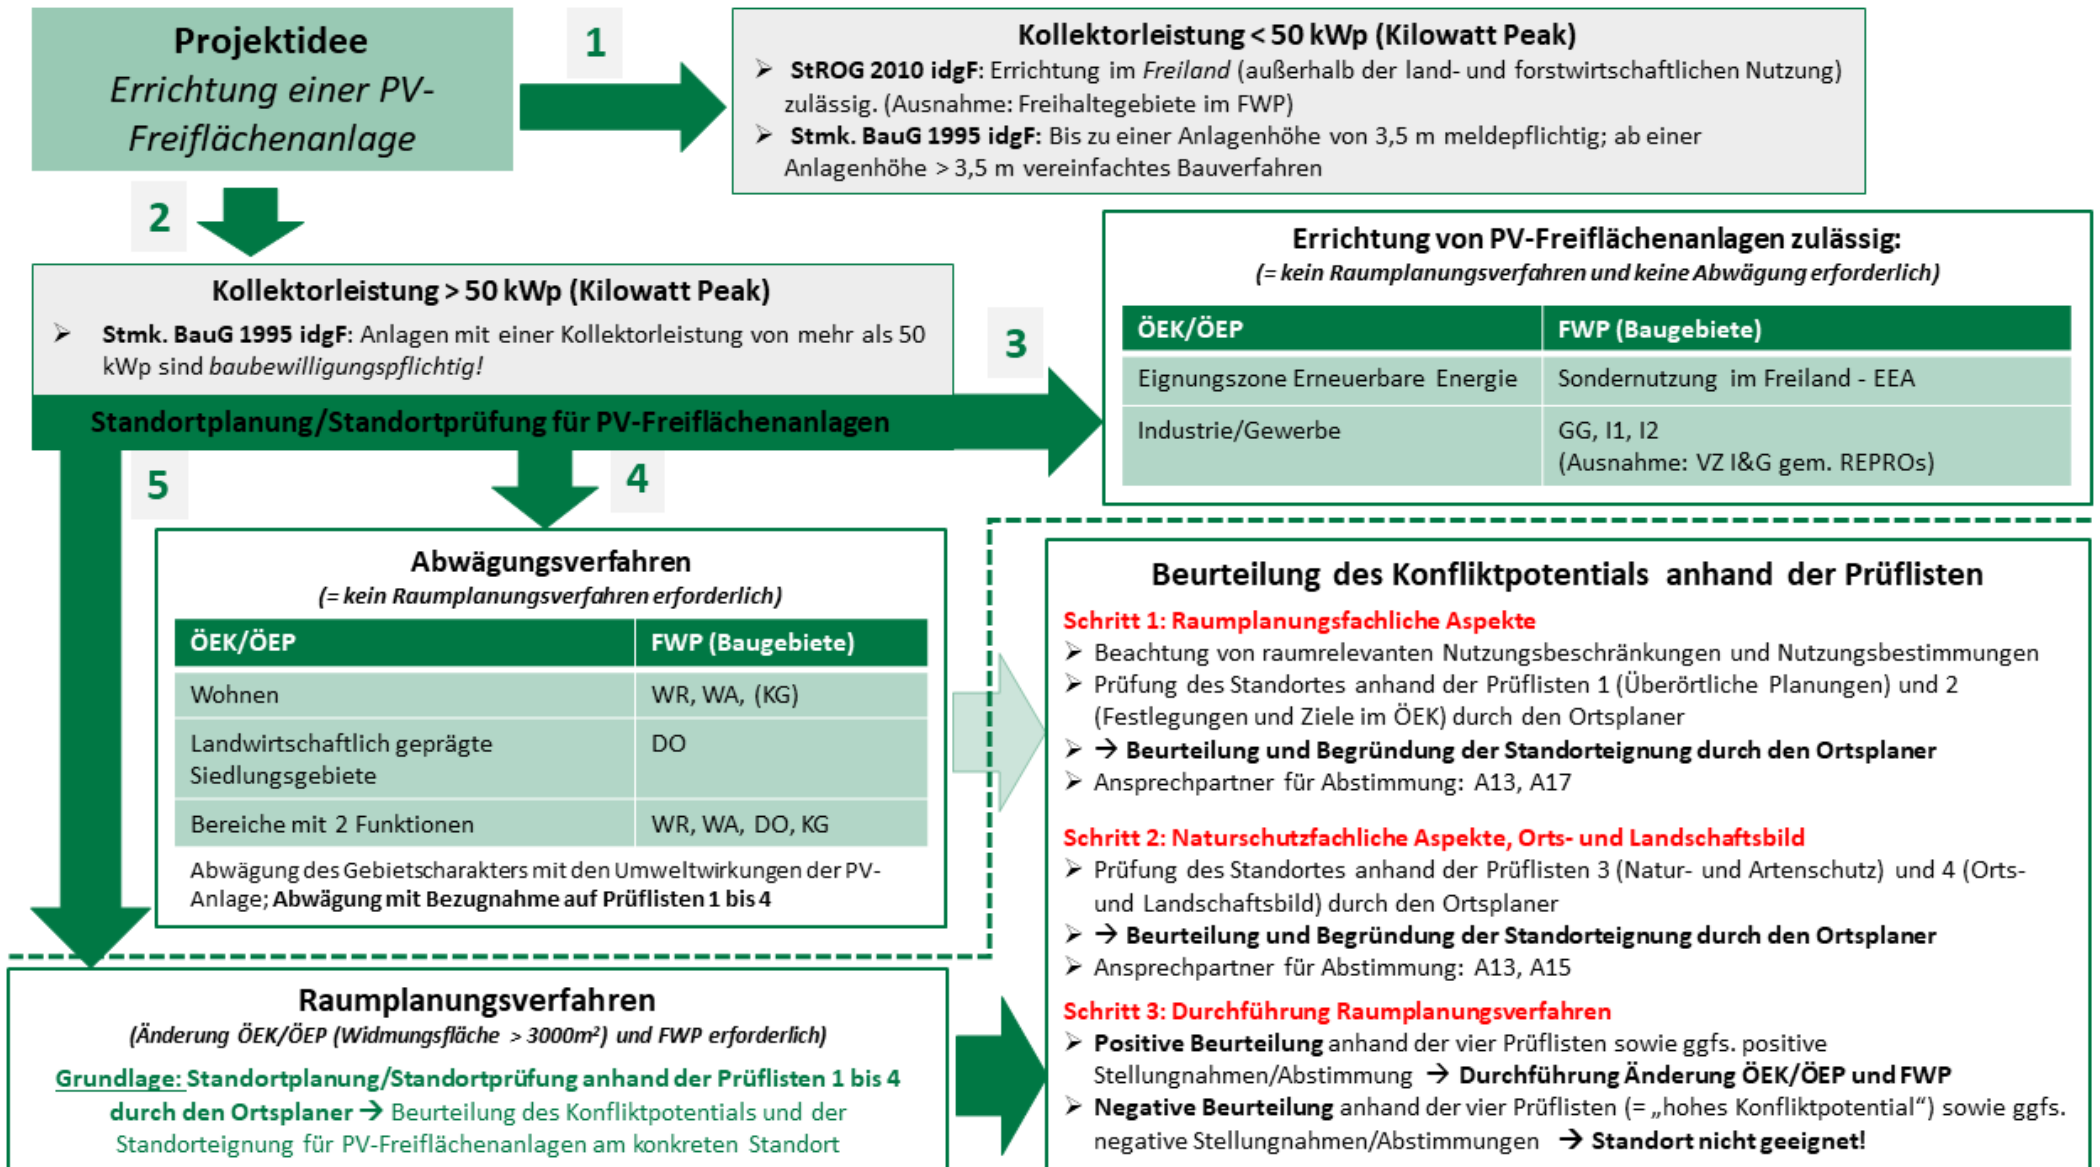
Projektidee
Errichtung einer PV-Freiflächenanlage

1

Kollektorleistung < 50 kWp (Kilowatt Peak)
➢ StROG 2010 idgF: Errichtung im Freiland (außerhalb der land- und forstwirtschaftlichen Nutzung) zulässig. (Ausnahme: Freihaltegebiete im FWP)
➢ Stmk. BauG 1995 idgF: Bis zu einer Anlagenhöhe von 3,5 m meldepflichtig; ab einer Anlagenhöhe > 3,5 m vereinfachtes Bauverfahren

2

Kollektorleistung > 50 kWp (Kilowatt Peak)
➢ Stmk. BauG 1995 idgF: Anlagen mit einer Kollektorleistung von mehr als 50 kWp sind baubewilligungspflichtig!

Standortplanung/Standortprüfung für PV-Freiflächenanlagen

3

Errichtung von PV-Freiflächenanlagen zulässig:
(= kein Raumplanungsverfahren und keine Abwägung erforderlich)

| ÖEK/ÖEP | FWP (Baugebiete) |
|---|---|
| Eignungszone Erneuerbare Energie | Sondernutzung im Freiland - EEA |
| Industrie/Gewerbe | GG, I1, I2 (Ausnahme: VZ I&G gem. REPROs) |

5

4

Abwägungsverfahren
(= kein Raumplanungsverfahren erforderlich)

| ÖEK/ÖEP | FWP (Baugebiete) |
|---|---|
| Wohnen | WR, WA, (KG) |
| Landwirtschaftlich geprägte Siedlungsgebiete | DO |
| Bereiche mit 2 Funktionen | WR, WA, DO, KG |

Abwägung des Gebietscharakters mit den Umweltwirkungen der PV-Anlage; Abwägung mit Bezugnahme auf Prüflisten 1 bis 4

Beurteilung des Konfliktpotentials anhand der Prüflisten
Schritt 1: Raumplanungsfachliche Aspekte
➢ Beachtung von raumrelevanten Nutzungsbeschränkungen und Nutzungsbestimmungen
➢ Prüfung des Standortes anhand der Prüflisten 1 (Überörtliche Planungen) und 2 (Festlegungen und Ziele im ÖEK) durch den Ortsplaner
➢ → Beurteilung und Begründung der Standorteignung durch den Ortsplaner
➢ Ansprechpartner für Abstimmung: A13, A17

Schritt 2: Naturschutzfachliche Aspekte, Orts- und Landschaftsbild
➢ Prüfung des Standortes anhand der Prüflisten 3 (Natur- und Artenschutz) und 4 (Orts- und Landschaftsbild) durch den Ortsplaner
➢ → Beurteilung und Begründung der Standorteignung durch den Ortsplaner
➢ Ansprechpartner für Abstimmung: A13, A15

Schritt 3: Durchführung Raumplanungsverfahren
➢ Positive Beurteilung anhand der vier Prüflisten sowie ggfs. positive Stellungnahmen/Abstimmung → Durchführung Änderung ÖEK/ÖEP und FWP
➢ Negative Beurteilung anhand der vier Prüflisten (= „hohes Konfliktpotential“) sowie ggfs. negative Stellungnahmen/Abstimmungen → Standort nicht geeignet!

Raumplanungsverfahren
(Änderung ÖEK/ÖEP (Widmungsfläche > 3000m²) und FWP erforderlich)
Grundlage: Standortplanung/Standortprüfung anhand der Prüflisten 1 bis 4 durch den Ortsplaner → Beurteilung des Konfliktpotentials und der Standorteignung für PV-Freiflächenanlagen am konkreten Standort